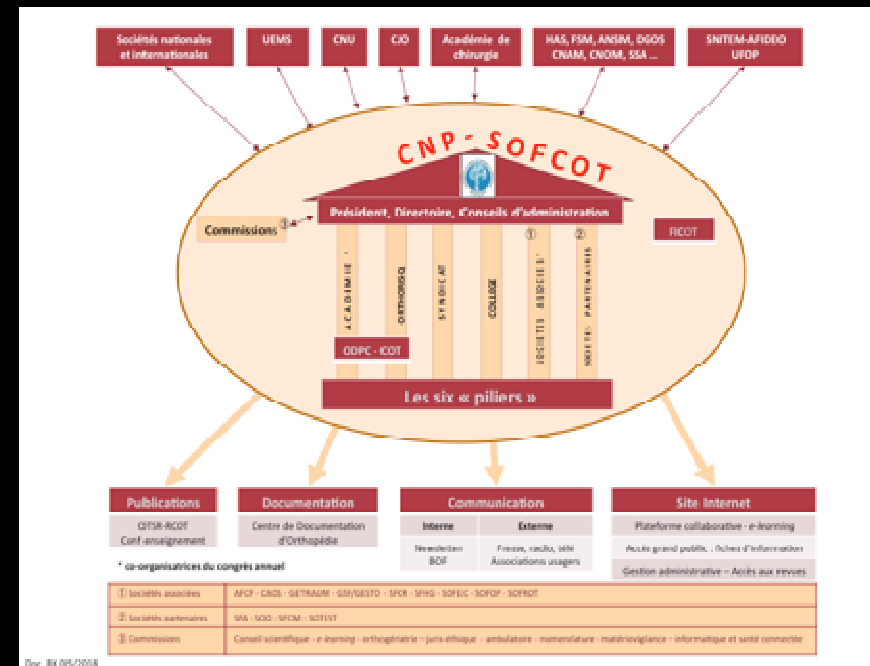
Sociétés nationales et internationales

UEMS

CNU

CJO

Académie de chirurgie

HAS, FSM, ANSM, DGOS CNAM, CNOM, SSA ...

SNITEM-AFIDEO UFOP

CNP - SOFCOT

Président, Directoire, Conseils d'administration

Commissions ③

RCOT

ACADÉMIE

ORTHOPÉDIQ

SYNDICAT

COLLÈGE

① SOCIÉTÉS ASSOCIÉES

② SOCIÉTÉS PARTENAIRES

ODPC - ICOT

Les six « piliers »

Publications

OTSR-RCOT
Conf-enseignement

Documentation

Centre de Documentation d'Orthopédie

Communication

| Interne | Externe |
|---|---|
| Newsletter BOF | Presse, radio, télé Associations usagers |

Site Internet

Plateforme collaborative - e-learning

Accès grand public : fiches d'information

Gestion administrative – Accès aux revues

* co-organisatrices du congrès annuel

| ① Sociétés associées | AFCP - GAOS - GETRAUM - GM/GESTO - SFCR - SFHG - SOFEC - SOFOP - SOFROT |
|---|---|
| ② Sociétés partenaires | SFA - SOO - SFCM - SOTEST |
| ③ Commissions | Conseil scientifique - e-learning - orthogériatrie - juris-éthique - ambulatoire - nomenclature - matériovigilance - informatique et santé connectée |

Doc. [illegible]